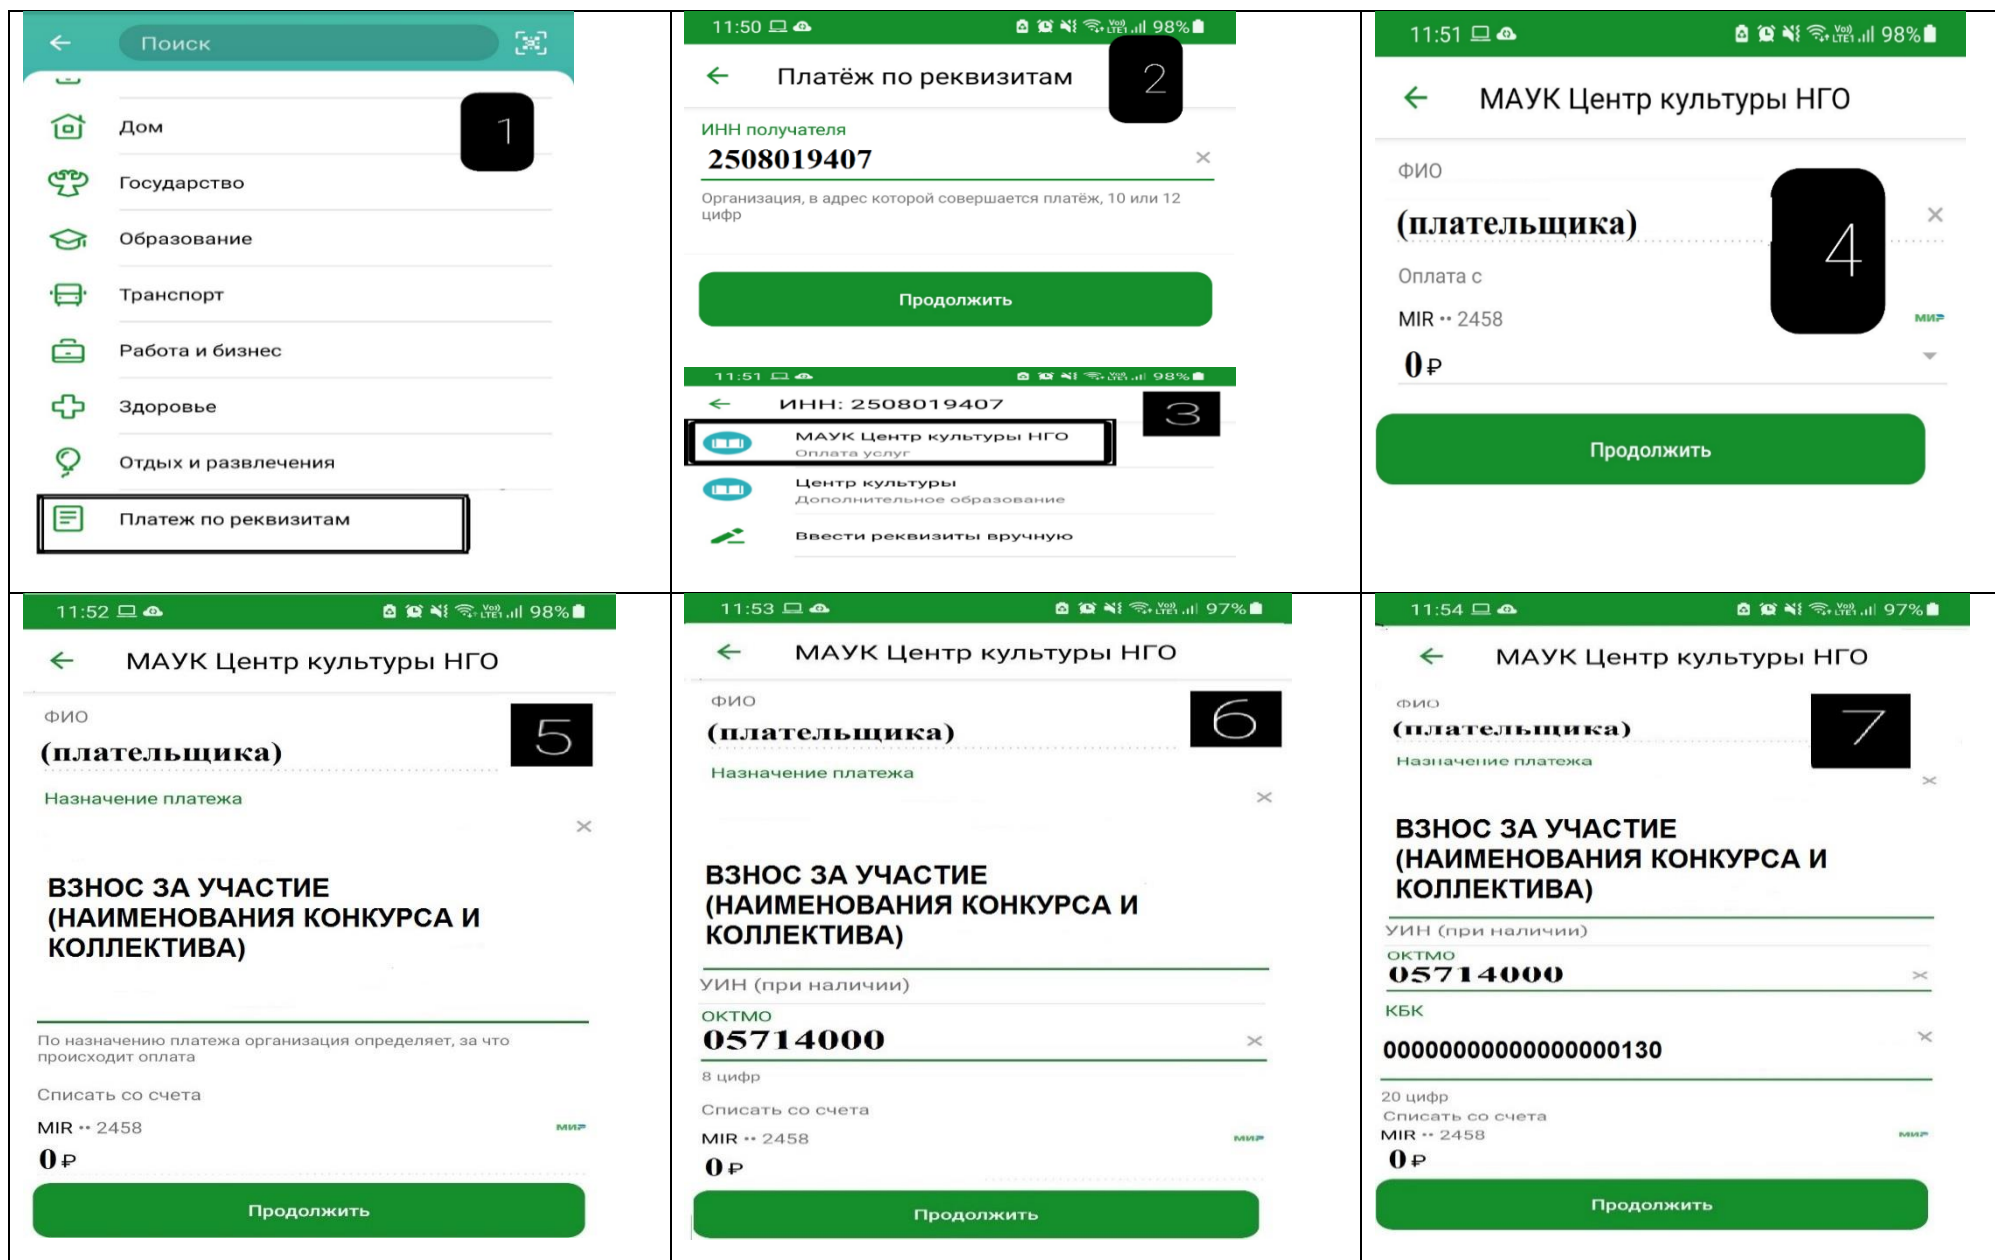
Поиск

1

Дом

Государство

Образование

Транспорт

Работа и бизнес

Здоровье

Отдых и развлечения

Платеж по реквизитам

11:50 98%

Платёж по реквизитам

2

ИНН получателя

2508019407

Организация, в адрес которой совершается платёж, 10 или 12 цифр

Продолжить

11:51 98%

ИНН: 2508019407

3

МАУК Центр культуры НГО
Оплата услуг

Центр культуры
Дополнительное образование

Ввести реквизиты вручную

11:51 98%

МАУК Центр культуры НГО

ФИО

(плательщика)

4

Оплата с

MIR •• 2458

МИР

0 ₽

Продолжить

11:52 98%

МАУК Центр культуры НГО

ФИО

5

(плательщика)

Назначение платежа

ВЗНОС ЗА УЧАСТИЕ (НАИМЕНОВАНИЯ КОНКУРСА И КОЛЛЕКТИВА)

По назначению платежа организация определяет, за что происходит оплата

Списать со счета

MIR •• 2458

МИР

0 ₽

Продолжить

11:53 97%

МАУК Центр культуры НГО

ФИО

6

(плательщика)

Назначение платежа

ВЗНОС ЗА УЧАСТИЕ (НАИМЕНОВАНИЯ КОНКУРСА И КОЛЛЕКТИВА)

УИН (при наличии)

ОКТМО

05714000

8 цифр

Списать со счета

MIR •• 2458

МИР

0 ₽

Продолжить

11:54 97%

МАУК Центр культуры НГО

ФИО

7

(плательщика)

Назначение платежа

ВЗНОС ЗА УЧАСТИЕ (НАИМЕНОВАНИЯ КОНКУРСА И КОЛЛЕКТИВА)

УИН (при наличии)

ОКТМО

05714000

КБК

00000000000000000130

20 цифр

Списать со счета

MIR •• 2458

МИР

0 ₽

Продолжить